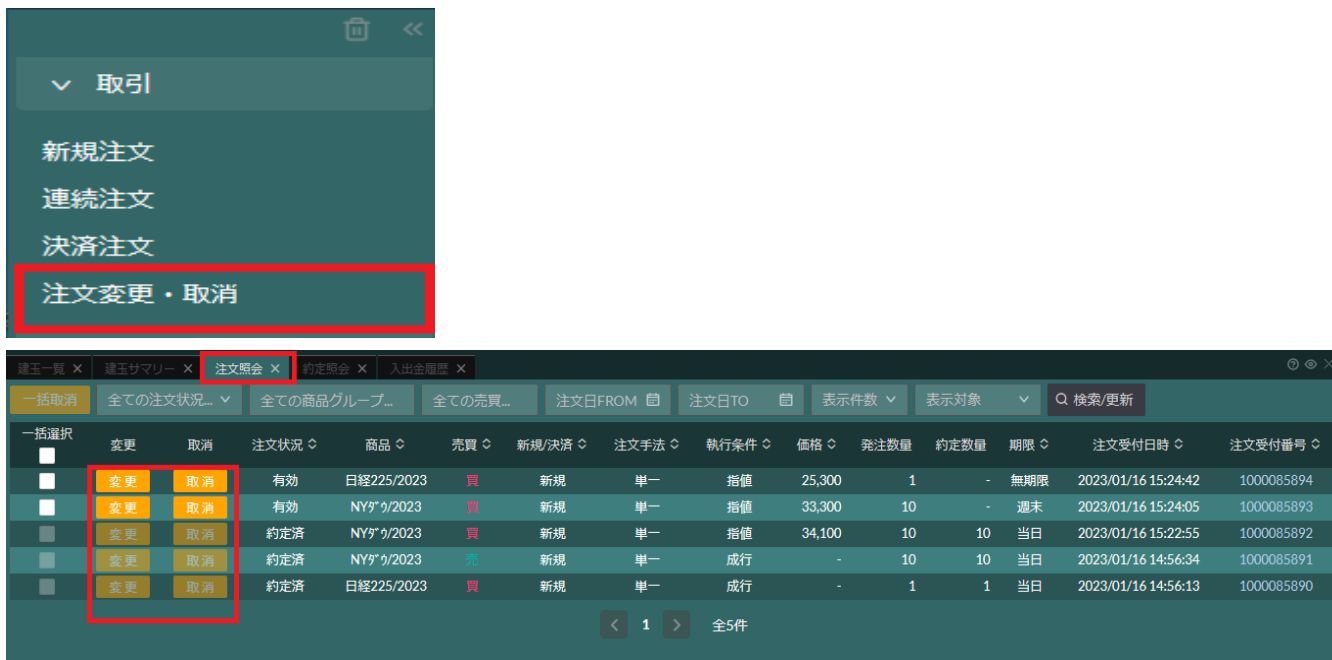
取引

新規注文
連続注文
決済注文
注文変更・取消

建玉一覧 ✕ 建玉サマリー ✕ 注文照会 ✕ 約定照会 ✕ 入出金履歴 ✕

一括取消 全ての注文状況... 全ての商品グループ... 全ての売買... 注文日FROM 注文日TO 表示件数 表示対象 検索/更新

| 一括選択 | 変更 | 取消 | 注文状況 | 商品 | 売買 | 新規/決済 | 注文手法 | 執行条件 | 価格 | 発注数量 | 約定数量 | 期限 | 注文受付日時 | 注文受付番号 |
|---|---|---|---|---|---|---|---|---|---|---|---|---|---|---|
| | 変更 | 取消 | 有効 | 日経225/2023 | 買 | 新規 | 単一 | 指値 | 25,300 | 1 | - | 無期限 | 2023/01/16 15:24:42 | 1000085894 |
| | 変更 | 取消 | 有効 | NYﾀﾞｳ/2023 | 買 | 新規 | 単一 | 指値 | 33,300 | 10 | - | 週末 | 2023/01/16 15:24:05 | 1000085893 |
| | 変更 | 取消 | 約定済 | NYﾀﾞｳ/2023 | 買 | 新規 | 単一 | 指値 | 34,100 | 10 | 10 | 当日 | 2023/01/16 15:22:55 | 1000085892 |
| | 変更 | 取消 | 約定済 | NYﾀﾞｳ/2023 | 売 | 新規 | 単一 | 成行 | - | 10 | 10 | 当日 | 2023/01/16 14:56:34 | 1000085891 |
| | 変更 | 取消 | 約定済 | 日経225/2023 | 買 | 新規 | 単一 | 成行 | - | 1 | 1 | 当日 | 2023/01/16 14:56:13 | 1000085890 |

1 全5件